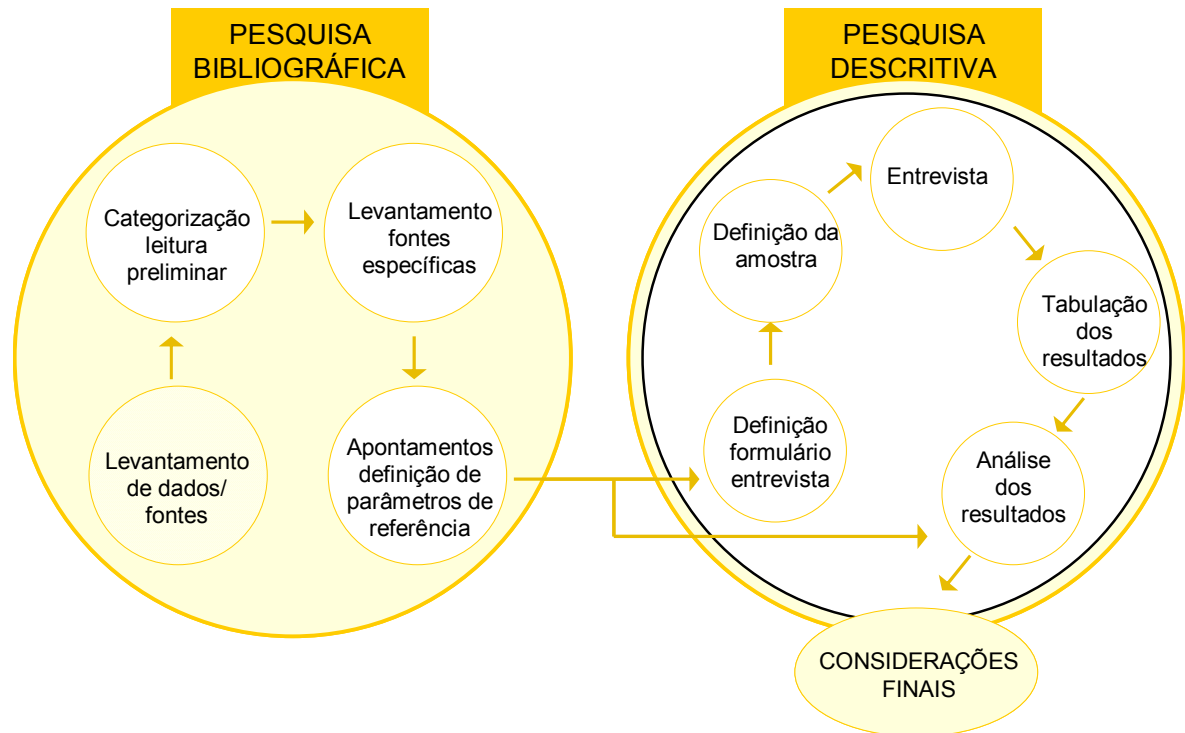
PESQUISA BIBLIOGRÁFICA

Categorização leitura preliminar

Levantamento fontes específicas

Levantamento de dados/ fontes

Apontamentos definição de parâmetros de referência

PESQUISA DESCRITIVA

Definição da amostra

Entrevista

Tabulação dos resultados

Definição formulário entrevista

Análise dos resultados

CONSIDERAÇÕES FINAIS